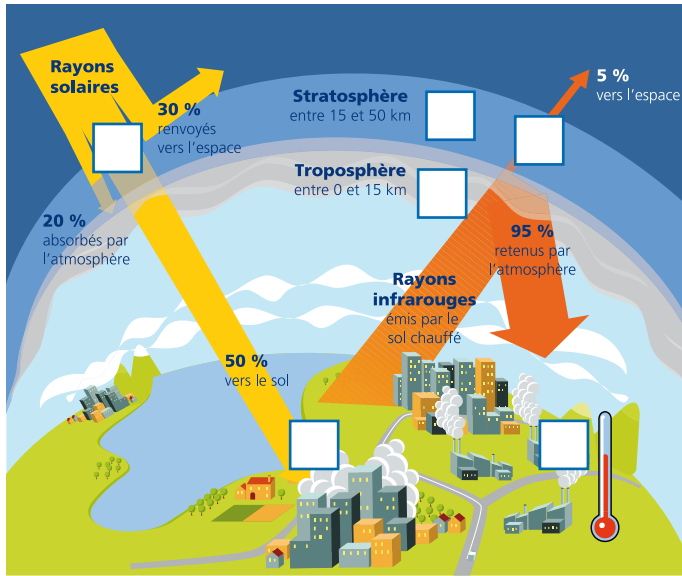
Rayons solaires

30 %
renvoyés vers l'espace

Stratosphère
entre 15 et 50 km

5 %
vers l'espace

Troposphère
entre 0 et 15 km

20 %
absorbés par l'atmosphère

95 %
retenus par l'atmosphère

Rayons infrarouges
émis par le sol chauffé

50 %
vers le sol